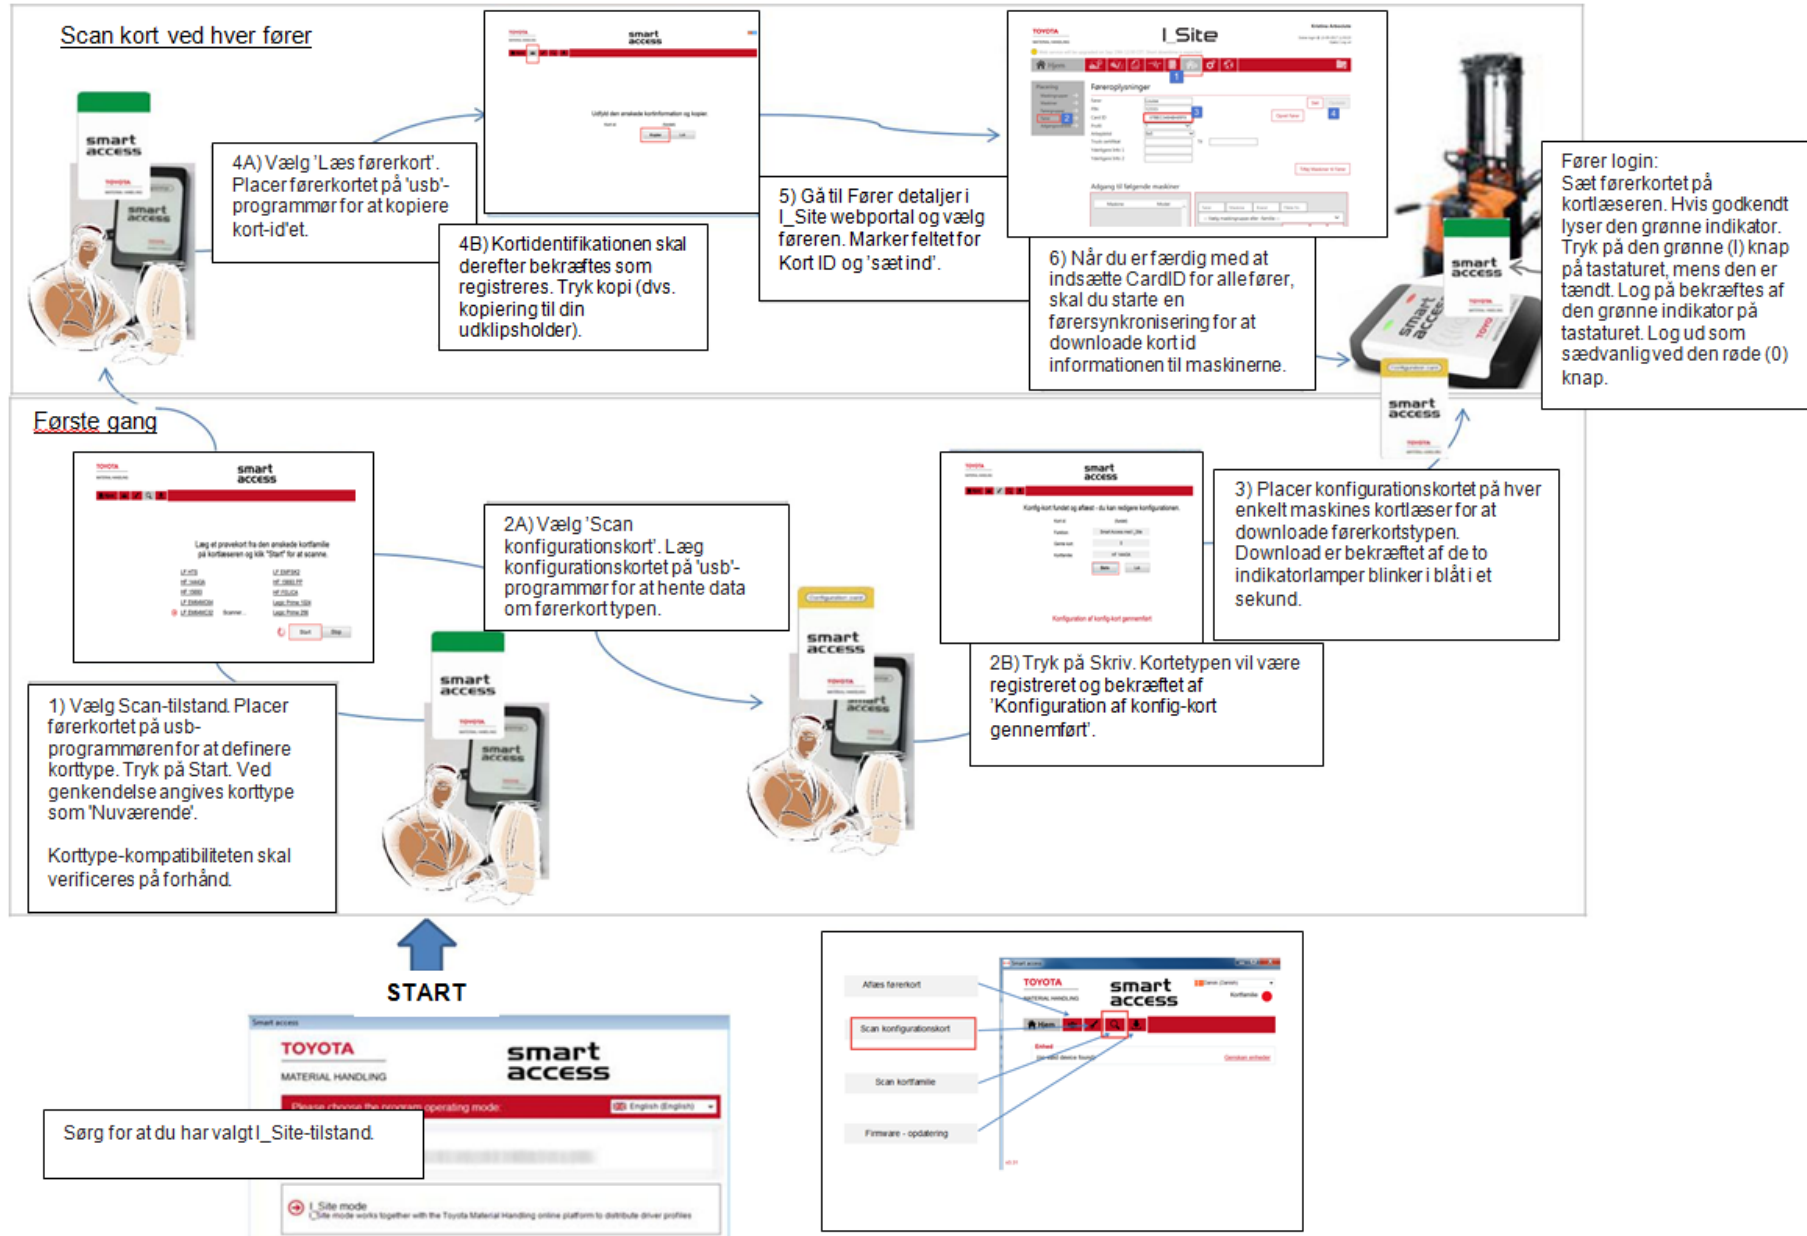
Scan kort ved hver fører

4A) Vælg 'Læs førerkort'. Placer førerkortet på 'usb'-programmør for at kopiere kort-id'et.

4B) Kortidentifikationen skal derefter bekræftes som registreres. Tryk kopi (dvs. kopiering til din udklipsholder).

5) Gå til Fører detaljer i I_Site webportal og vælg føreren. Marker feltet for Kort ID og 'sæt ind'.

I_Site

Førerplysninger

6) Når du er færdig med at indsætte CardID for alle fører, skal du starte en førersynkronisering for at downloade kort id informationen til maskinerne.

Fører login:
Sæt førerkortet på kortlæseren. Hvis godkendt lyser den grønne indikator. Tryk på den grønne (I) knap på tastaturet, mens den er tændt. Log på bekræftes af den grønne indikator på tastaturet. Log ud som sædvanlig ved den røde (0) knap.

Første gang

2A) Vælg 'Scan konfigurationskort'. Læg konfigurationskortet på 'usb'-programmør for at hente data om førerkorttypen.

3) Placer konfigurationskortet på hver enkelt maskines kortlæser for at downloade førerkortstypen. Download er bekræftet af de to indikatorlamper blinker i blåt i et sekund.

2B) Tryk på Skriv. Kortetypen vil være registreret og bekræftet af 'Konfiguration af konfig-kort gennemført'.

1) Vælg Scan-tilstand. Placer førerkortet på usb-programmøren for at definere korttype. Tryk på Start. Ved genkendelse angives korttype som 'Nuværende'.

Korttype-kompatibiliteten skal verificeres på forhånd.

START

Smart access
TOYOTA
MATERIAL HANDLING
smart access
Please choose the program operating mode:
English (English)

Sørg for at du har valgt I_Site-tilstand.

I_Site mode
Site mode works together with the Toyota Material Handling online platform to distribute driver profiles

Aflæs førerkort
Scan konfigurationskort
Scan kortfamilie
Firmware - opdatering

TOYOTA
MATERIAL HANDLING
smart access
Hjem
Enhed